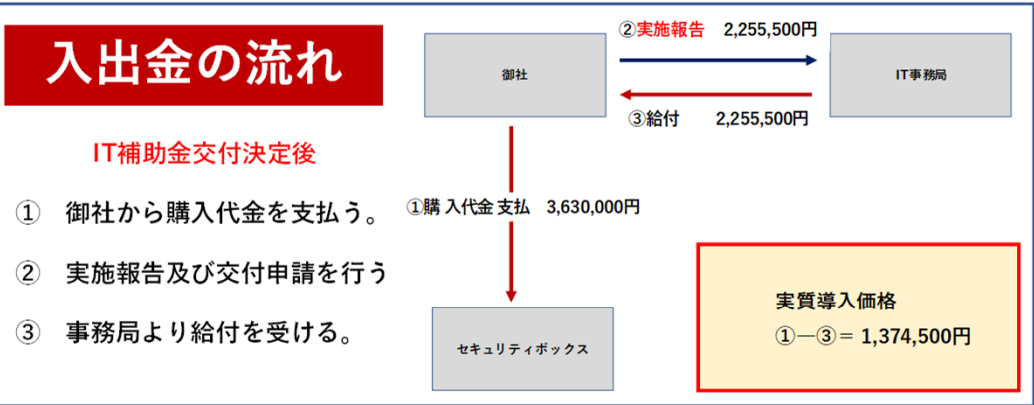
入出金の流れ

IT補助金交付決定後

①　御社から購入代金を支払う。

②　実施報告及び交付申請を行う

③　事務局より給付を受ける。

御社

②実施報告　2,255,500円

IT事務局

③給付　2,255,500円

①購 入代金 支払　3,630,000円

セキュリティボックス

実質導入価格
①―③＝ 1,374,500円